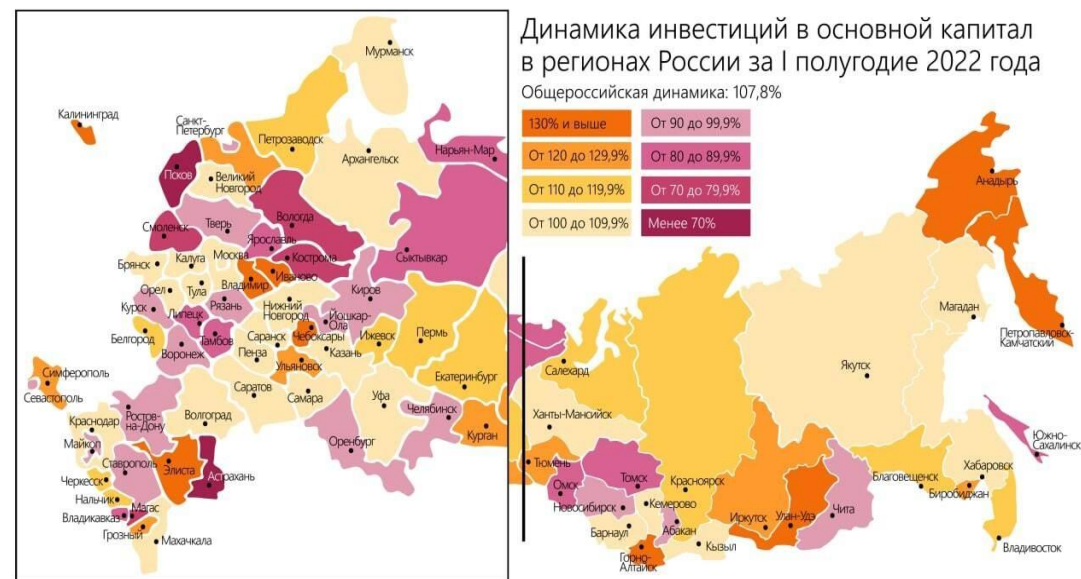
Динамика инвестиций в основной капитал в регионах России за I полугодие 2022 года

Общероссийская динамика: 107,8%

130% и выше
От 120 до 129,9%
От 110 до 119,9%
От 100 до 109,9%
От 90 до 99,9%
От 80 до 89,9%
От 70 до 79,9%
Менее 70%

Мурманск
Калининград
Санкт-Петербург
Петрозаводск
Архангельск
Нарьян-Мар
Псков
Великий Новгород
Вологда
Смоленск
Тверь
Ярославль
Кострома
Сыктывкар
Брянск
Калуга
Москва
Иваново
Владимир
Орел
Тула
Киров
Курск
Липецк
Рязань
Нижний Новгород
Йошкар-Ола
Белгород
Тамбов
Саранск
Чебоксары
Ижевск
Пермь
Воронеж
Пенза
Казань
Симферополь
Ульяновск
Екатеринбург
Севастополь
Саратов
Самара
Уфа
Краснодар
Ростов-на-Дону
Волгоград
Челябинск
Майкоп
Оренбург
Курган
Черкесск
Ставрополь
Элиста
Астрахань
Нальчик
Магас
Владикавказ
Грозный
Махачкала
Салехард
Ханты-Мансийск
Тюмень
Омск
Томск
Красноярск
Новосибирск
Кемерово
Барнаул
Абакан
Горно-Алтайск
Кызыл
Иркутск
Улан-Удэ
Чита
Якутск
Магадан
Анадырь
Петропавловск-Камчатский
Благовещенск
Хабаровск
Биробиджан
Южно-Сахалинск
Владивосток